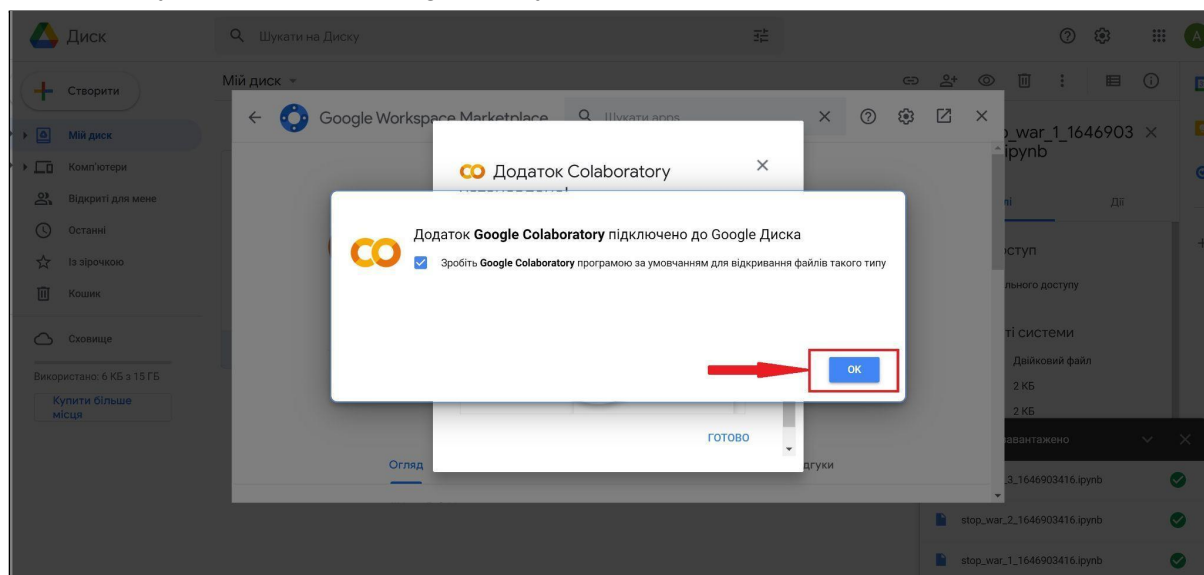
Диск

Шукати на Диску

Створити

Мій диск

Комп'ютери

Відкриті для мене

Останні

Із зірочкою

Кошик

Сховище

Використано: 6 КБ з 15 ГБ

Купити більше місця

Мій диск

Google Workspace Marketplace

Шукати apps

Додаток Colaboratory

Додаток Google Colaboratory підключено до Google Диска

Зробіть Google Colaboratory програмою за умовчанням для відкривання файлів такого типу

OK

ГОТОВО

Огляд

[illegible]дгуки

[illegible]_war_1_1646903
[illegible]ipynb

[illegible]ні

Дії

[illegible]ступ

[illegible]льного доступу

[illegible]ті системи

Двійковий файл

2 КБ

2 КБ

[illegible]вантажено

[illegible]3_1646903416.ipynb

stop_war_2_1646903416.ipynb

stop_war_1_1646903416.ipynb